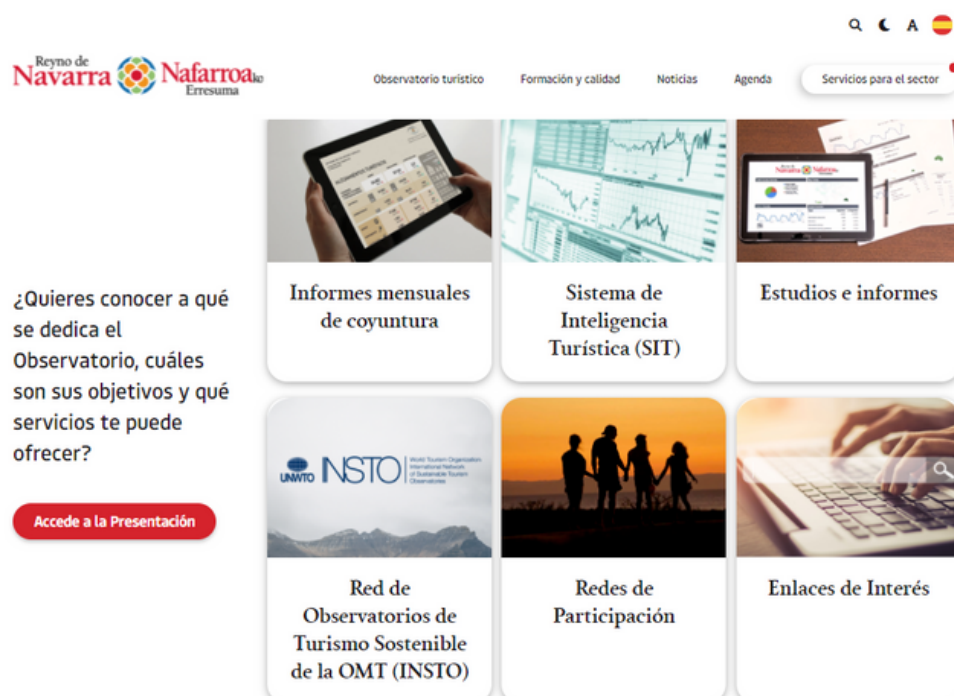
A

Reyno de Navarra Nafarroako Erresuma

Observatorio turístico

Formación y calidad

Noticias

Agenda

Servicios para el sector

¿Quieres conocer a qué se dedica el Observatorio, cuáles son sus objetivos y qué servicios te puede ofrecer?

Accede a la Presentación

Informes mensuales de coyuntura

Sistema de Inteligencia Turística (SIT)

Estudios e informes

UNWTO INSTO World Tourism Organization International Network of Sustainable Tourism Observatories

Red de Observatorios de Turismo Sostenible de la OMT (INSTO)

Redes de Participación

Enlaces de Interés